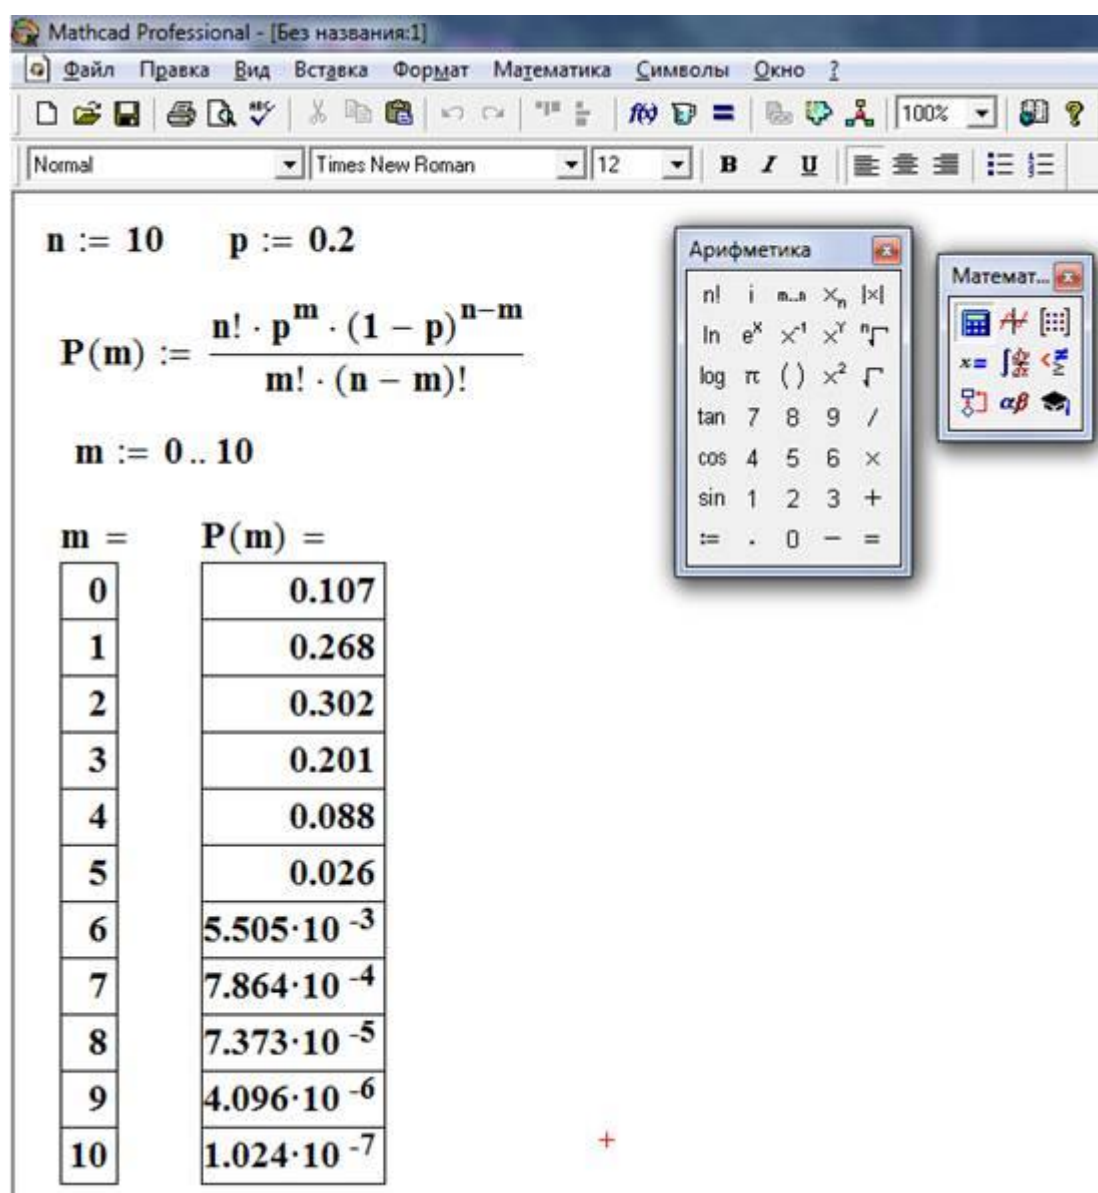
Mathcad Professional - [Без названия:1]

Файл Правка Вид Вставка Формат Математика Символы Окно ?

100%

Normal Times New Roman 12 B I U

$n := 10$ $p := 0.2$

$P(m) := \frac{n! \cdot p^{m} \cdot (1-p)^{n-m}}{m! \cdot (n-m)!}$

$m := 0..10$

Арифметика

n! i m..n $x_n$ |x|
ln $e^x$ $x^{-1}$ $x^y$ $\sqrt[n]{}$
log π ( ) $x^2$ $\sqrt{}$
tan 7 8 9 /
cos 4 5 6 ×
sin 1 2 3 +
:= . 0 − =

Математ...

$x=$ $\alpha\beta$

| m = | P(m) = |
|---|---|
| 0 | 0.107 |
| 1 | 0.268 |
| 2 | 0.302 |
| 3 | 0.201 |
| 4 | 0.088 |
| 5 | 0.026 |
| 6 | $5.505 \cdot 10^{-3}$ |
| 7 | $7.864 \cdot 10^{-4}$ |
| 8 | $7.373 \cdot 10^{-5}$ |
| 9 | $4.096 \cdot 10^{-6}$ |
| 10 | $1.024 \cdot 10^{-7}$ |